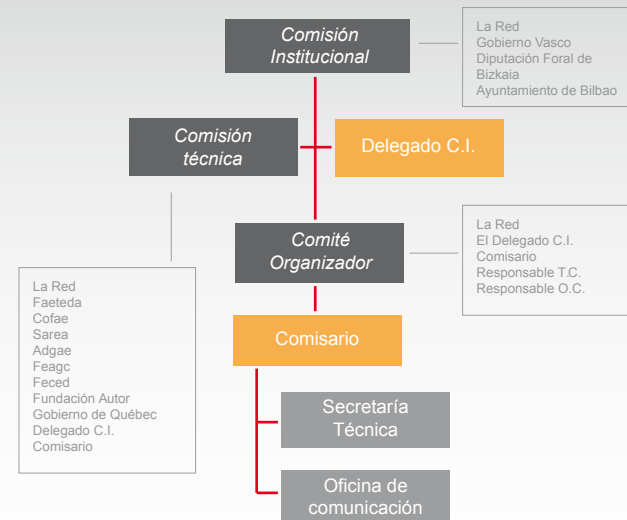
Comisión Institucional

La Red
Gobierno Vasco
Diputación Foral de Bizkaia
Ayuntamiento de Bilbao

Comisión técnica

Delegado C.I.

La Red
Faeteda
Cofae
Sarea
Adgae
Feagc
Feced
Fundación Autor
Gobierno de Québec
Delegado C.I.
Comisario

Comité Organizador

La Red
El Delegado C.I.
Comisario
Responsable T.C.
Responsable O.C.

Comisario

Secretaría Técnica

Oficina de comunicación